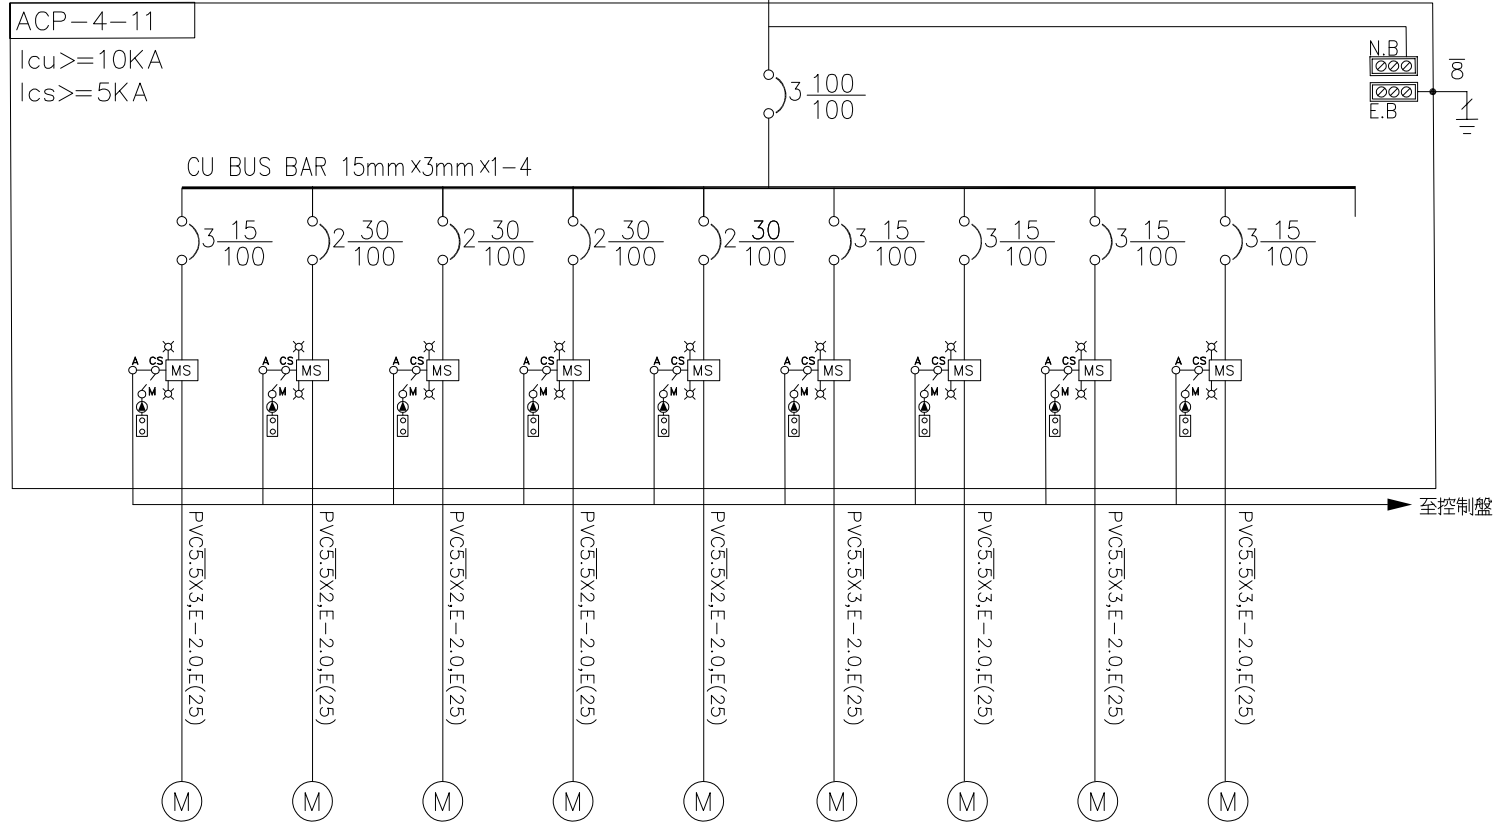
ACP-4-11
Icu>=10KA
Ics>=5KA

$3\frac{100}{100}$

N.B
E.B
$\overline{8}$

CU BUS BAR 15mm×3mm×1-4

$3\frac{15}{100}$ $2\frac{30}{100}$ $2\frac{30}{100}$ $2\frac{30}{100}$ $2\frac{30}{100}$ $3\frac{15}{100}$ $3\frac{15}{100}$ $3\frac{15}{100}$ $3\frac{15}{100}$

A CS MS M
A CS MS M
A CS MS M
A CS MS M
A CS MS M
A CS MS M
A CS MS M
A CS MS M
A CS MS M

至控制盤

PVC5.5X3,E-2.0,E(25)
PVC5.5X2,E-2.0,E(25)
PVC5.5X2,E-2.0,E(25)
PVC5.5X2,E-2.0,E(25)
PVC5.5X2,E-2.0,E(25)
PVC5.5X3,E-2.0,E(25)
PVC5.5X3,E-2.0,E(25)
PVC5.5X3,E-2.0,E(25)
PVC5.5X3,E-2.0,E(25)

M M M M M M M M M